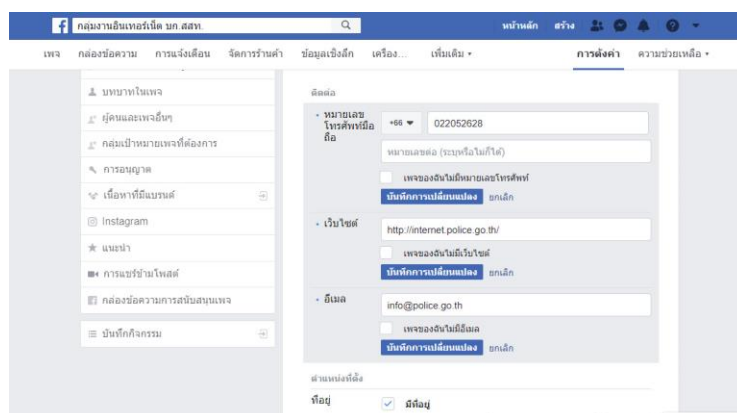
f กลุ่มงานอินเทอร์เน็ต บก.สสท.

หน้าหลัก สร้าง

เพจ กล่องข้อความ การแจ้งเตือน จัดการร้านค้า ข้อมูลเชิงลึก เครื่อง... เพิ่มเติม ▾ การตั้งค่า ความช่วยเหลือ ▾

บทบาทในเพจ

ผู้คนและเพจอื่นๆ

กลุ่มเป้าหมายเพจที่ต้องการ

การอนุญาต

เนื้อหาที่มีแบรนด์

Instagram

แนะนำ

การแชร์ข้ามโพสต์

กล่องข้อความการสนับสนุนเพจ

บันทึกกิจกรรม

ติดต่อ

หมายเลขโทรศัพท์มือถือ +66 ▾ 022052628

หมายเลขต่อ (ระบุหรือไม่ก็ได้)

เพจของฉันไม่มีหมายเลขโทรศัพท์

บันทึกการเปลี่ยนแปลง ยกเลิก

เว็บไซต์ http://internet.police.go.th/

เพจของฉันไม่มีเว็บไซต์

บันทึกการเปลี่ยนแปลง ยกเลิก

อีเมล info@police.go.th

เพจของฉันไม่มีอีเมล

บันทึกการเปลี่ยนแปลง ยกเลิก

ตำแหน่งที่ตั้ง

ที่อยู่ มีที่อยู่